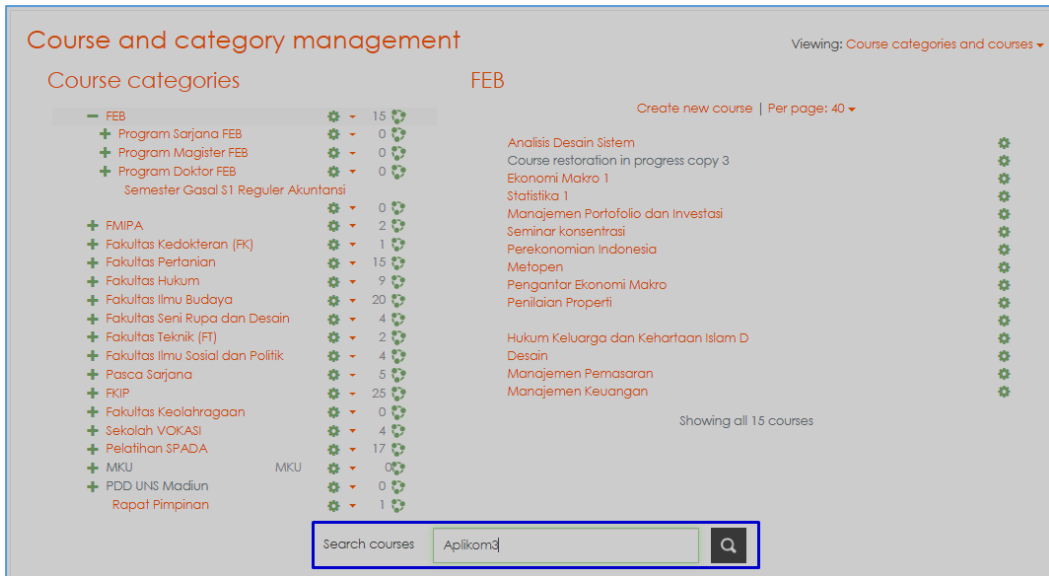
Course and category management

Viewing: Course categories and courses

Course categories

− FEB 15
+ Program Sarjana FEB 0
+ Program Magister FEB 0
+ Program Doktor FEB 0
Semester Gasal S1 Reguler Akuntansi 0
+ FMIPA 2
+ Fakultas Kedokteran (FK) 1
+ Fakultas Pertanian 15
+ Fakultas Hukum 9
+ Fakultas Ilmu Budaya 20
+ Fakultas Seni Rupa dan Desain 4
+ Fakultas Teknik (FT) 2
+ Fakultas Ilmu Sosial dan Politik 4
+ Pasca Sarjana 5
+ FKIP 25
+ Fakultas Keolahragaan 0
+ Sekolah VOKASI 4
+ Pelatihan SPADA 17
+ MKU MKU 0
+ PDD UNS Madiun 0
Rapat Pimpinan 1

FEB

Create new course | Per page: 40

Analisis Desain Sistem
Course restoration in progress copy 3
Ekonomi Makro 1
Statistika 1
Manajemen Portofolio dan Investasi
Seminar konsentrasi
Perekonomian Indonesia
Metopen
Pengantar Ekonomi Makro
Penilaian Properti

Hukum Keluarga dan Kehartaan Islam D
Desain
Manajemen Pemasaran
Manajemen Keuangan

Showing all 15 courses

Search courses Aplikom3